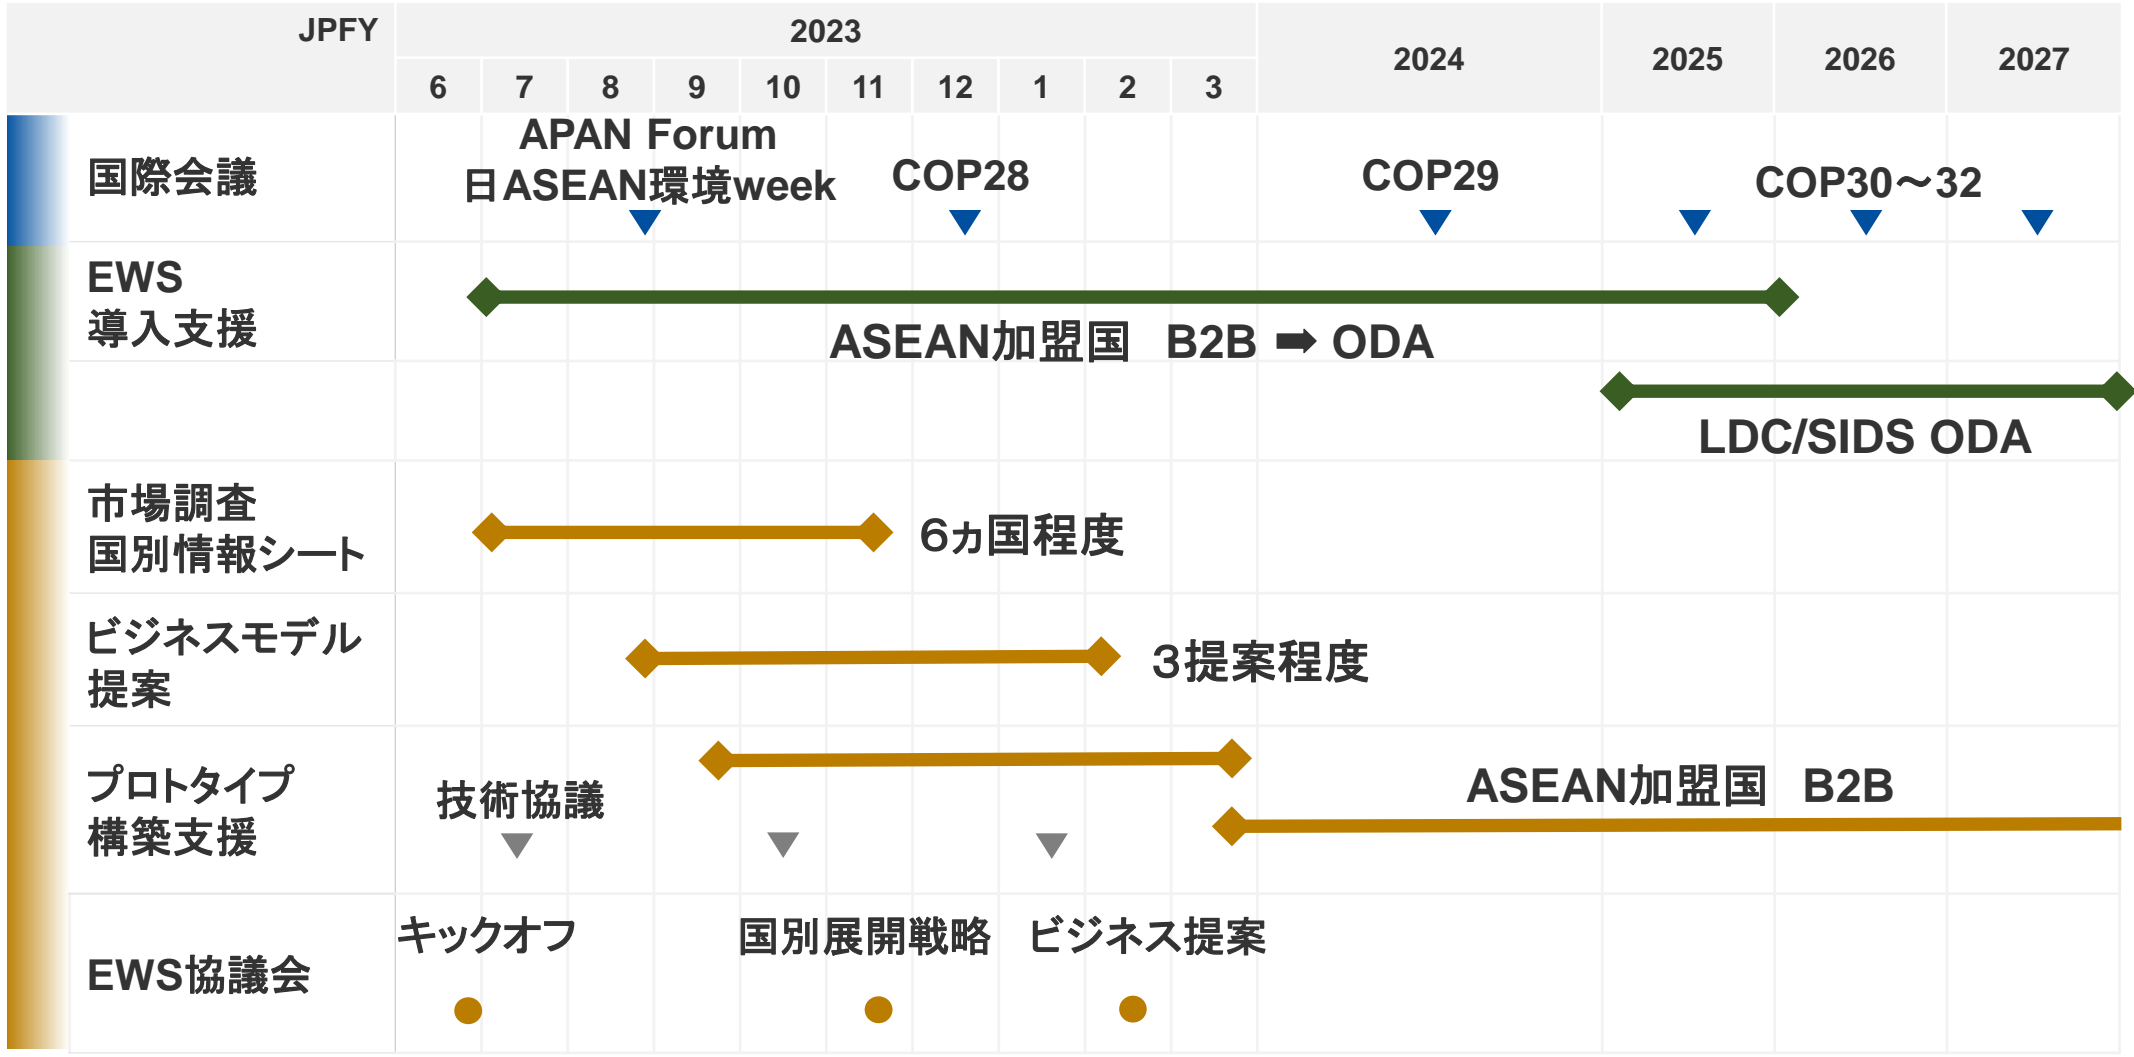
| JPFY | 2023 | | | | | | | | | | 2024 | 2025 | 2026 | 2027 |
|---|---|---|---|---|---|---|---|---|---|---|---|---|---|---|
| | 6 | 7 | 8 | 9 | 10 | 11 | 12 | 1 | 2 | 3 | | | | |

国際会議

APAN Forum
日ASEAN環境week

COP28

COP29

COP30～32

EWS
導入支援

ASEAN加盟国　B2B ➡ ODA

LDC/SIDS ODA

市場調査
国別情報シート

6ヵ国程度

ビジネスモデル
提案

3提案程度

プロトタイプ
構築支援

技術協議

ASEAN加盟国　B2B

EWS協議会

キックオフ

国別展開戦略

ビジネス提案